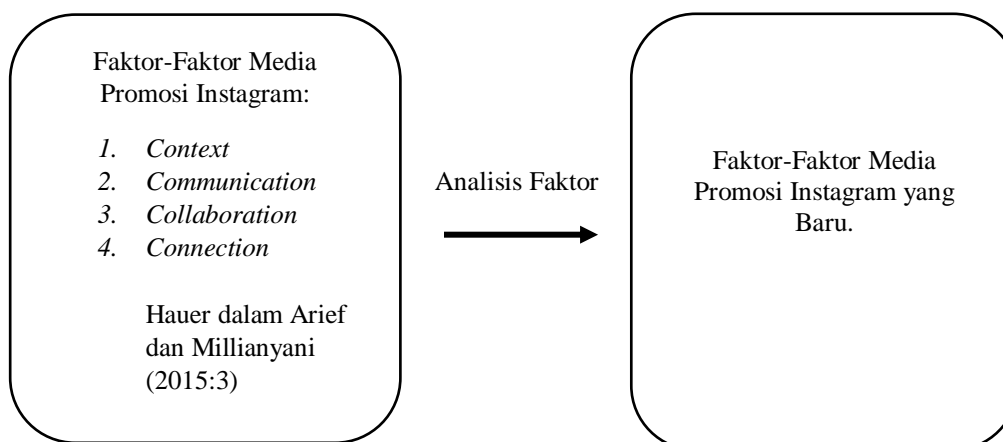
Faktor-Faktor Media Promosi Instagram:

1. Context
2. Communication
3. Collaboration
4. Connection

Hauer dalam Arief dan Millianyani (2015:3)

Analisis Faktor

Faktor-Faktor Media Promosi Instagram yang Baru.